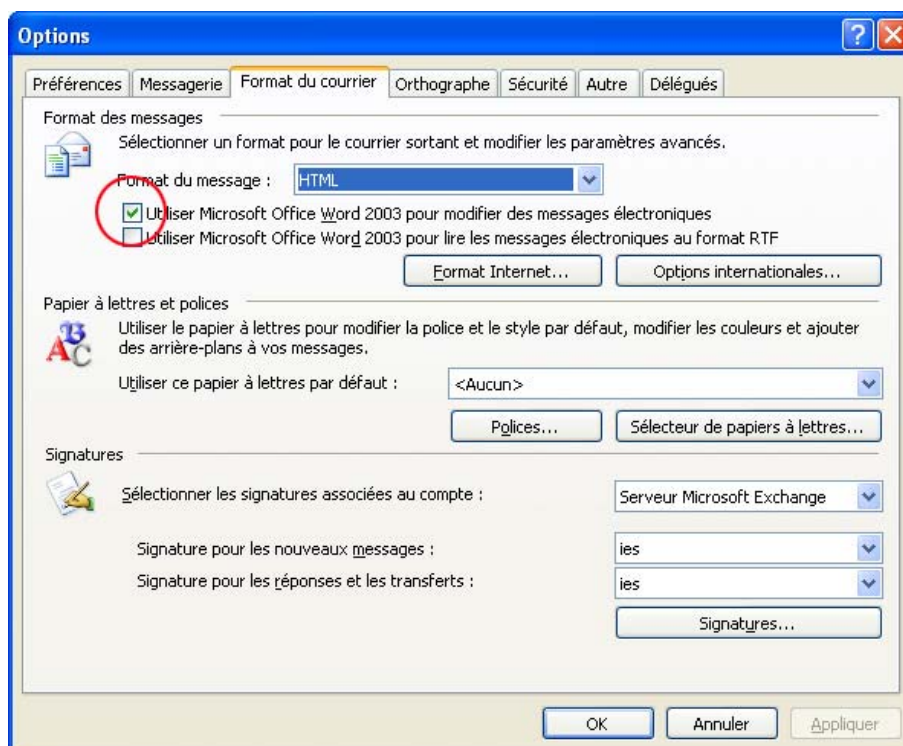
Options

Préférences | Messagerie | Format du courrier | Orthographe | Sécurité | Autre | Délégués

Format des messages

Sélectionner un format pour le courrier sortant et modifier les paramètres avancés.

Format du message : HTML

Utiliser Microsoft Office Word 2003 pour modifier des messages électroniques

Utiliser Microsoft Office Word 2003 pour lire les messages électroniques au format RTF

Format Internet...

Options internationales...

Papier à lettres et polices

Utiliser le papier à lettres pour modifier la police et le style par défaut, modifier les couleurs et ajouter des arrière-plans à vos messages.

Utiliser ce papier à lettres par défaut : <Aucun>

Polices...

Sélecteur de papiers à lettres...

Signatures

Sélectionner les signatures associées au compte : Serveur Microsoft Exchange

Signature pour les nouveaux messages : ies

Signature pour les réponses et les transferts : ies

Signatures...

OK

Annuler

Appliquer